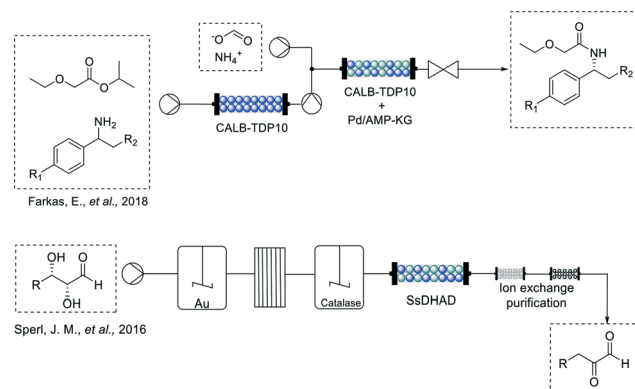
$^{-}O$ O
$NH_4^+$

$NH_2$
$R_2$
$R_1$

CALB-TDP10

CALB-TDP10
+
Pd/AMP-KG

NH
O
$R_2$
$R_1$

Farkas, E., *et al.*, 2018

OH
R
OH
O
H

Au

Catalase

SsDHAD

Ion exchange
purification

Sperl, J. M., *et al.*, 2016

R
O
O
H